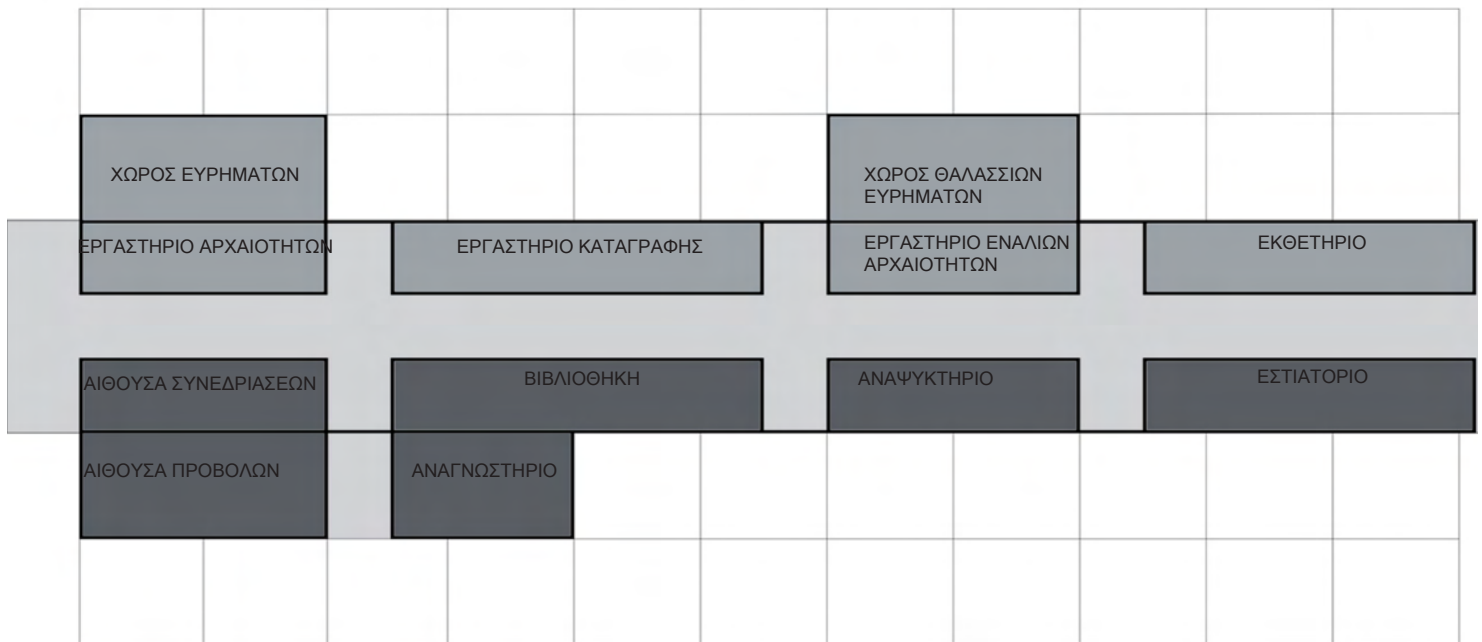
ΧΩΡΟΣ ΕΥΡΗΜΑΤΩΝ

ΧΩΡΟΣ ΘΑΛΑΣΣΙΩΝ ΕΥΡΗΜΑΤΩΝ

ΕΡΓΑΣΤΗΡΙΟ ΑΡΧΑΙΟΤΗΤΩΝ

ΕΡΓΑΣΤΗΡΙΟ ΚΑΤΑΓΡΑΦΗΣ

ΕΡΓΑΣΤΗΡΙΟ ΕΝΑΛΙΩΝ ΑΡΧΑΙΟΤΗΤΩΝ

ΕΚΘΕΤΗΡΙΟ

ΑΙΘΟΥΣΑ ΣΥΝΕΔΡΙΑΣΕΩΝ

ΒΙΒΛΙΟΘΗΚΗ

ΑΝΑΨΥΚΤΗΡΙΟ

ΕΣΤΙΑΤΟΡΙΟ

ΑΙΘΟΥΣΑ ΠΡΟΒΟΛΩΝ

ΑΝΑΓΝΩΣΤΗΡΙΟ